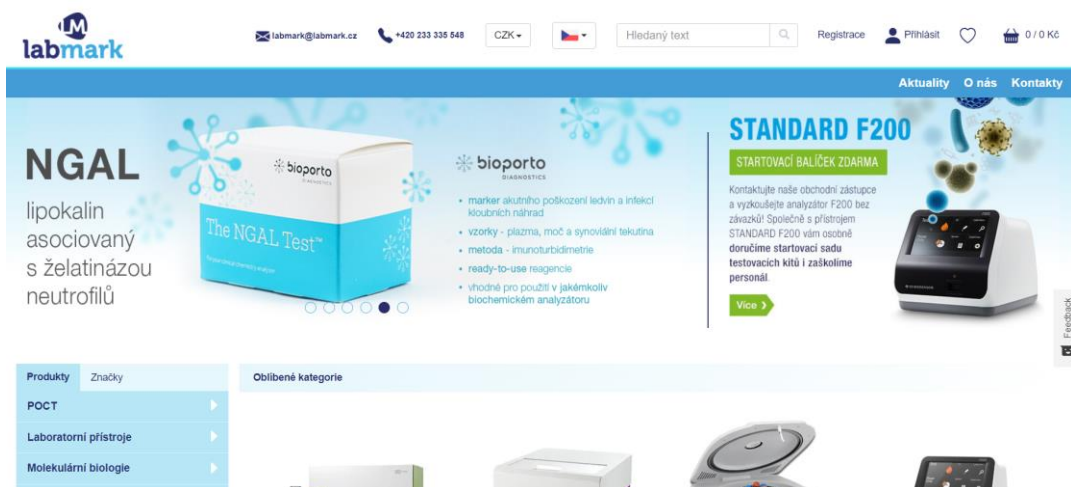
labmark

labmark@labmark.cz +420 233 335 548 CZK Hledaný text Registrace Přihlásit 0 / 0 Kč

Aktuality O nás Kontakty

NGAL

lipokalin asociovaný s želatinázou neutrofilů

bioporto DIAGNOSTICS

The NGAL Test™

bioporto DIAGNOSTICS

• marker akutního poškození ledvin a infekcí kloubních náhrad
• vzorky - plazma, moč a synoviální tekutina
• metoda - imunoturbidimetrie
• ready-to-use reagencie
• vhodné pro použití v jakémkoliv biochemickém analyzátoru

STANDARD F200

STARTOVACÍ BALÍČEK ZDARMA

Kontaktujte naše obchodní zástupce a vyzkoušejte analyzátor F200 bez závazků! Společně s přístrojem STANDARD F200 vám osobně **doručíme startovací sadu testovacích kitů i zaškolíme personál**.

Více

Feedback

Produkty Značky

POCT

Laboratorní přístroje

Molekulární biologie

Oblíbené kategorie